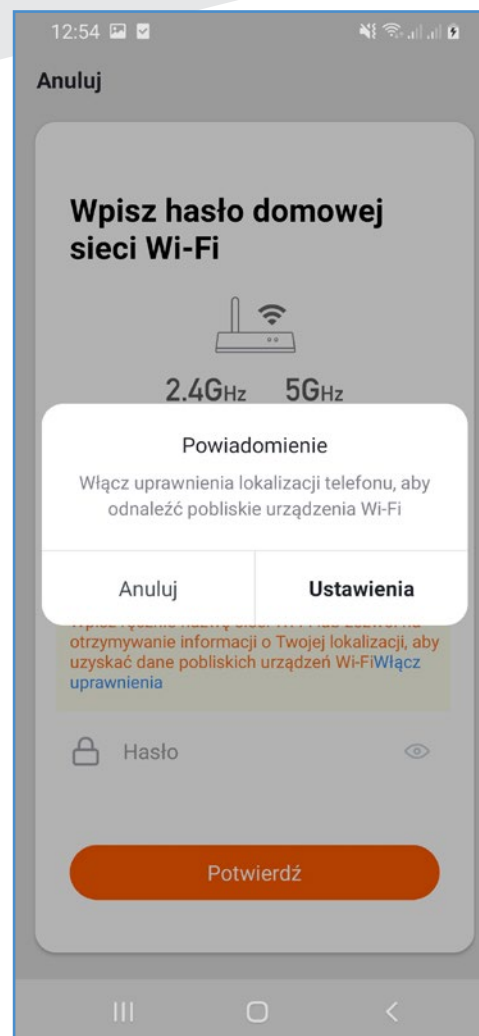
12:54

Anuluj

Wpisz hasło domowej sieci Wi-Fi

2.4GHz 5GHz

Powiadomienie

Włącz uprawnienia lokalizacji telefonu, aby odnaleźć pobliskie urządzenia Wi-Fi

Anuluj

Ustawienia

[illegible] otrzymywanie informacji o Twojej lokalizacji, aby uzyskać dane pobliskich urządzeń Wi-FiWłącz uprawnienia

Hasło

Potwierdź